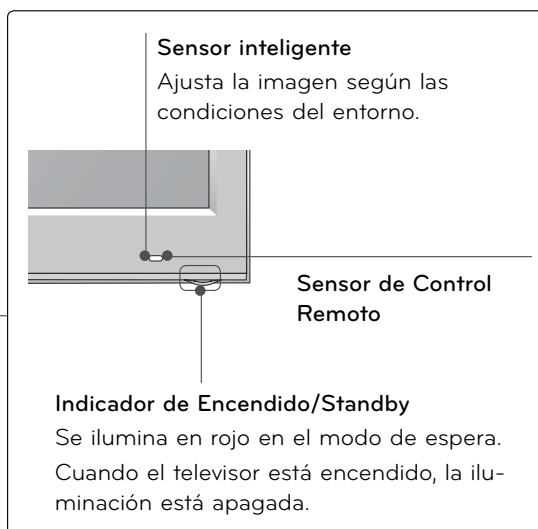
Sensor inteligente
Ajusta la imagen según las condiciones del entorno.

Sensor de Control Remoto

Indicador de Encendido/Standby
Se ilumina en rojo en el modo de espera.
Cuando el televisor está encendido, la iluminación está apagada.